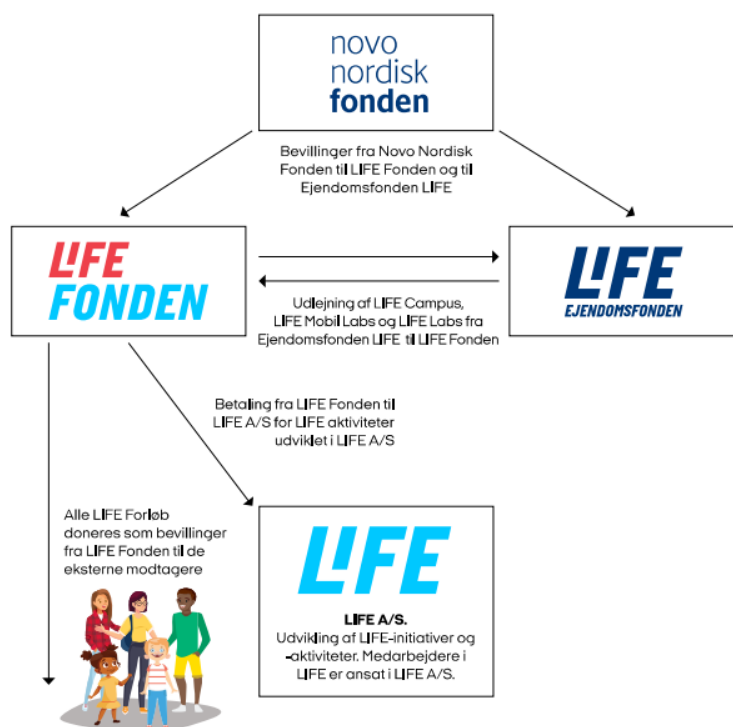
novo nordisk fonden

Bevillinger fra Novo Nordisk Fonden til LIFE Fonden og til Ejendomsfonden LIFE

LIFE FONDEN

LIFE EJENDOMSFONDEN

Udlejning af LIFE Campus, LIFE Mobil Labs og LIFE Labs fra Ejendomsfonden LIFE til LIFE Fonden

Betaling fra LIFE Fonden til LIFE A/S for LIFE aktiviteter udviklet i LIFE A/S

Alle LIFE Forløb doneres som bevillinger fra LIFE Fonden til de eksterne modtagere

LIFE

LIFE A/S.
Udvikling af LIFE-initiativer og -aktiviteter. Medarbejdere i LIFE er ansat i LIFE A/S.